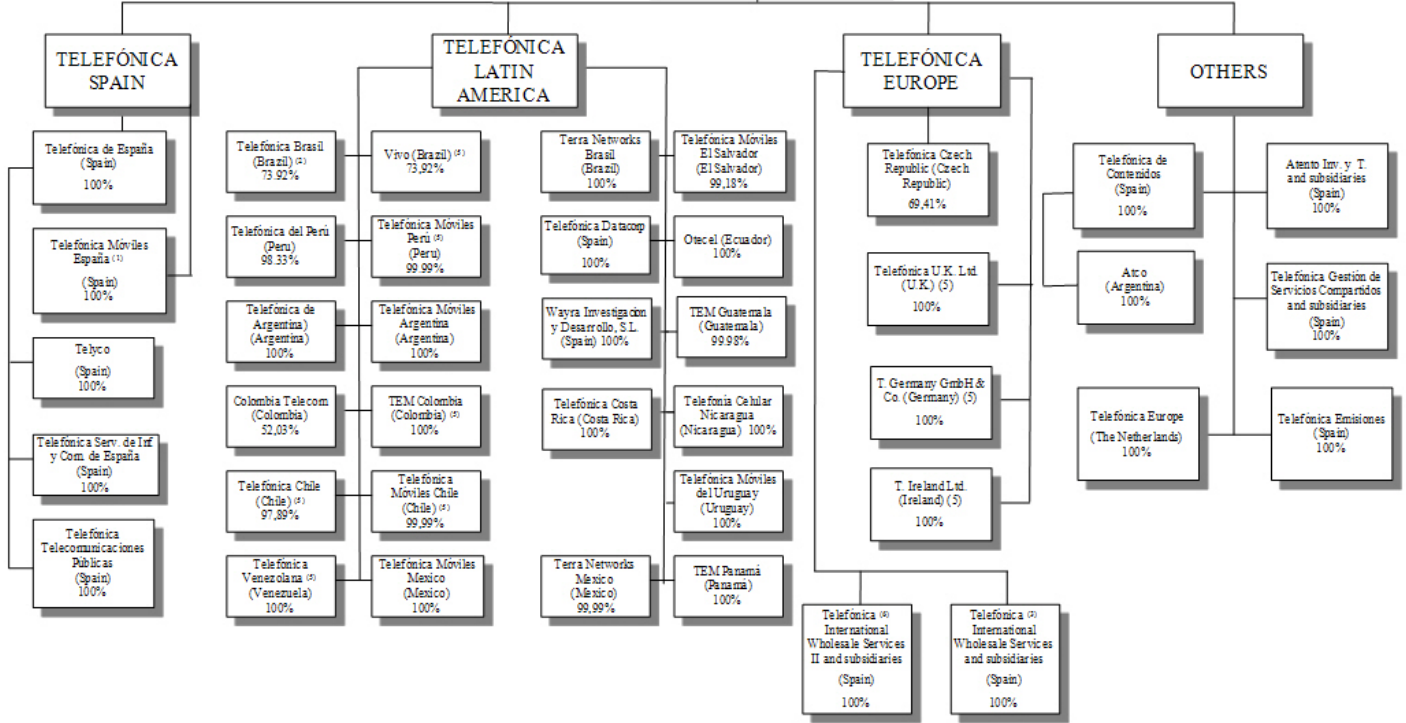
TELEFÓNICA SPAIN

Telefónica de España (Spain) 100%

Telefónica Móviles España (1) (Spain) 100%

Telyco (Spain) 100%

Telefónica Serv. de Inf y Com. de España (Spain) 100%

Telefonica Telecomunicaciones Públicas (Spain) 100%

TELEFÓNICA LATIN AMERICA

Telefónica Brasil (Brazil) (2) 73.92%

Vivo (Brazil) (5) 73,92%

Telefónica del Perú (Peru) 98.33%

Telefónica Móviles Perú (5) (Peru) 99.99%

Telefónica de Argentina) (Argentina) 100%

Telefónica Móviles Argentina (Argentina) 100%

Colombia Telecom (Colombia) 52,03%

TEM Colombia (Colombia) (5) 100%

Telefónica Chile (Chile) (5) 97,89%

Telefónica Móviles Chile (Chile) (5) 99,99%

Telefónica Venezolana (5) (Venezuela) 100%

Telefónica Móviles Mexico (Mexico) 100%

Terra Networks Brasil (Brazil) 100%

Telefónica Móviles El Salvador (El Salvador) 99,18%

Telefónica Datacorp (Spain) 100%

Otecel (Ecuador) 100%

Wayra Investigacion y Desarrollo, S.L. (Spain) 100%

TEM Guatemala (Guatemala) 99.98%

Telefónica Costa Rica (Costa Rica) 100%

Telefonía Celular Nicaragua (Nicaragua) 100%

Telefónica Móviles del Uruguay (Uruguay) 100%

Terra Networks Mexico (Mexico) 99,99%

TEM Panamá (Panamá) 100%

TELEFÓNICA EUROPE

Telefónica Czech Republic (Czech Republic) 69,41%

Telefónica U.K. Ltd. (U.K.) (5) 100%

T. Germany GmbH & Co. (Germany) (5) 100%

T. Ireland Ltd. (Ireland) (5) 100%

Telefónica (6) International Wholesale Services II and subsidiaries (Spain) 100%

Telefonica (3) International Wholesale Services and subsidiaries (Spain) 100%

OTHERS

Telefónica de Contenidos (Spain) 100%

Atento Inv. y T. and subsidiaries (Spain) 100%

Atco (Argentina) 100%

Telefónica Gestión de Servicios Compartidos and subsidiaries (Spain) 100%

Telefónica Europe (The Netherlands) 100%

Telefónica Emisiones (Spain) 100%